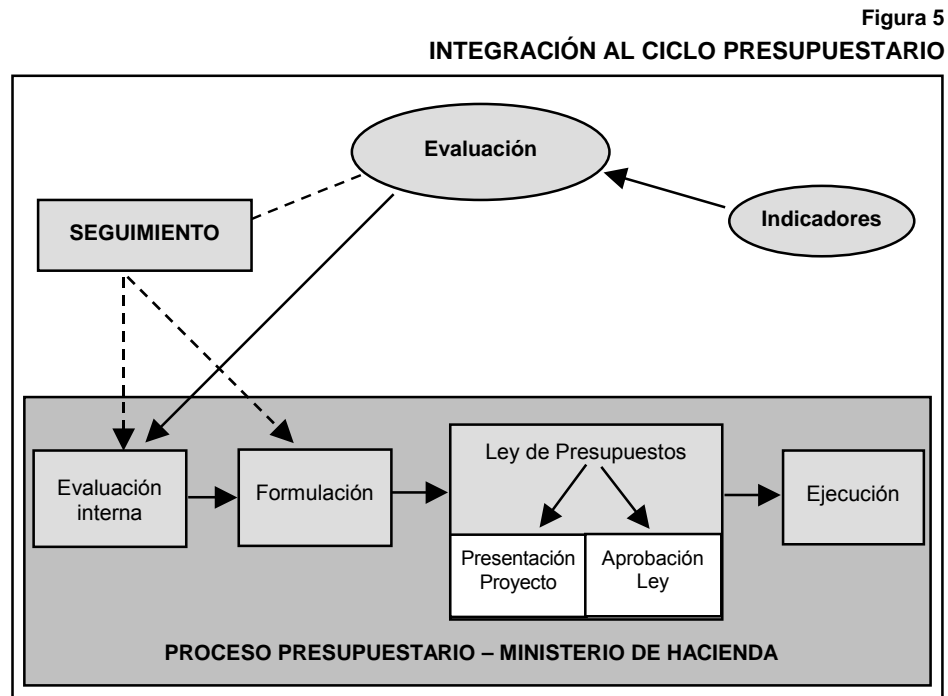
Figura 5
INTEGRACIÓN AL CICLO PRESUPUESTARIO

Evaluación

SEGUIMIENTO

Indicadores

Evaluación interna

Formulación

Ley de Presupuestos

Presentación Proyecto

Aprobación Ley

Ejecución

PROCESO PRESUPUESTARIO – MINISTERIO DE HACIENDA